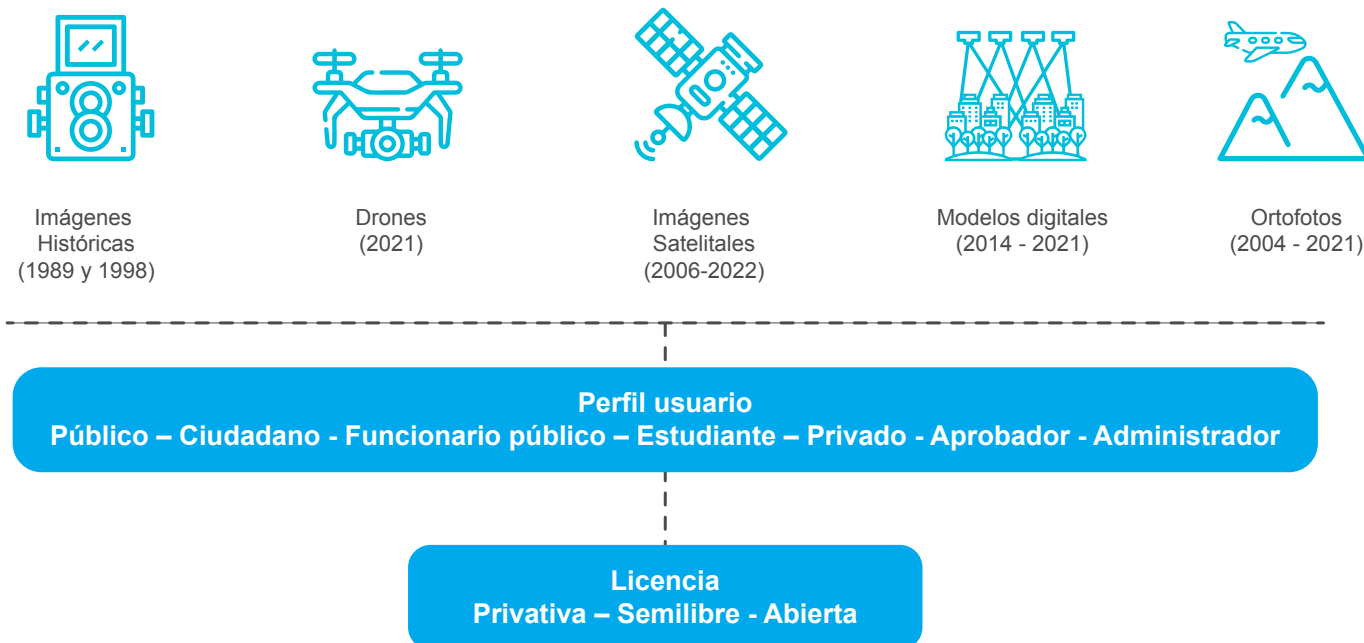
Imágenes Históricas (1989 y 1998)

Drones (2021)

Imágenes Satelitales (2006-2022)

Modelos digitales (2014 - 2021)

Ortofotos (2004 - 2021)

Perfil usuario
Público – Ciudadano - Funcionario público – Estudiante – Privado - Aprobador - Administrador

Licencia
Privativa – Semilibre - Abierta